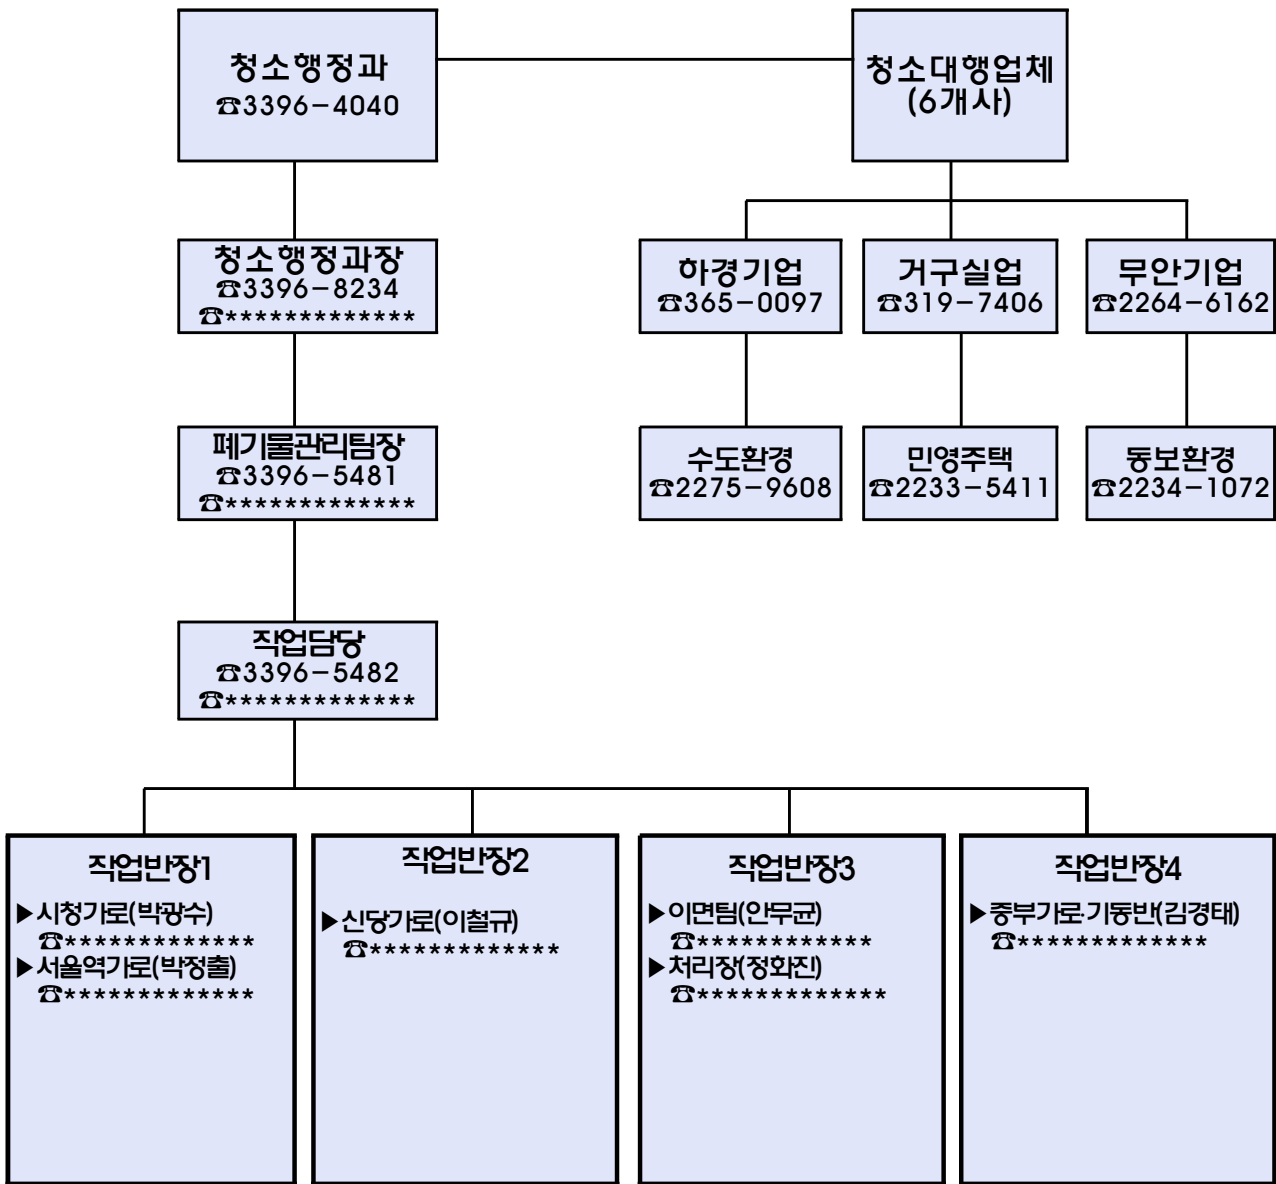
청소행정과
☎3396-4040

청소대행업체
(6개사)

청소행정과장
☎3396-8234
☎*************

하경기업
☎365-0097

거구실업
☎319-7406

무안기업
☎2264-6162

폐기물관리팀장
☎3396-5481
☎*************

수도환경
☎2275-9608

민영주택
☎2233-5411

동보환경
☎2234-1072

작업담당
☎3396-5482
☎*************

작업반장1
▶시청가로(박광수)
☎*************
▶서울역가로(박정출)
☎*************

작업반장2
▶신당가로(이철규)
☎*************

작업반장3
▶이면팀(안무균)
☎************
▶처리장(정화진)
☎*************

작업반장4
▶중부가로·기동반(김경태)
☎*************